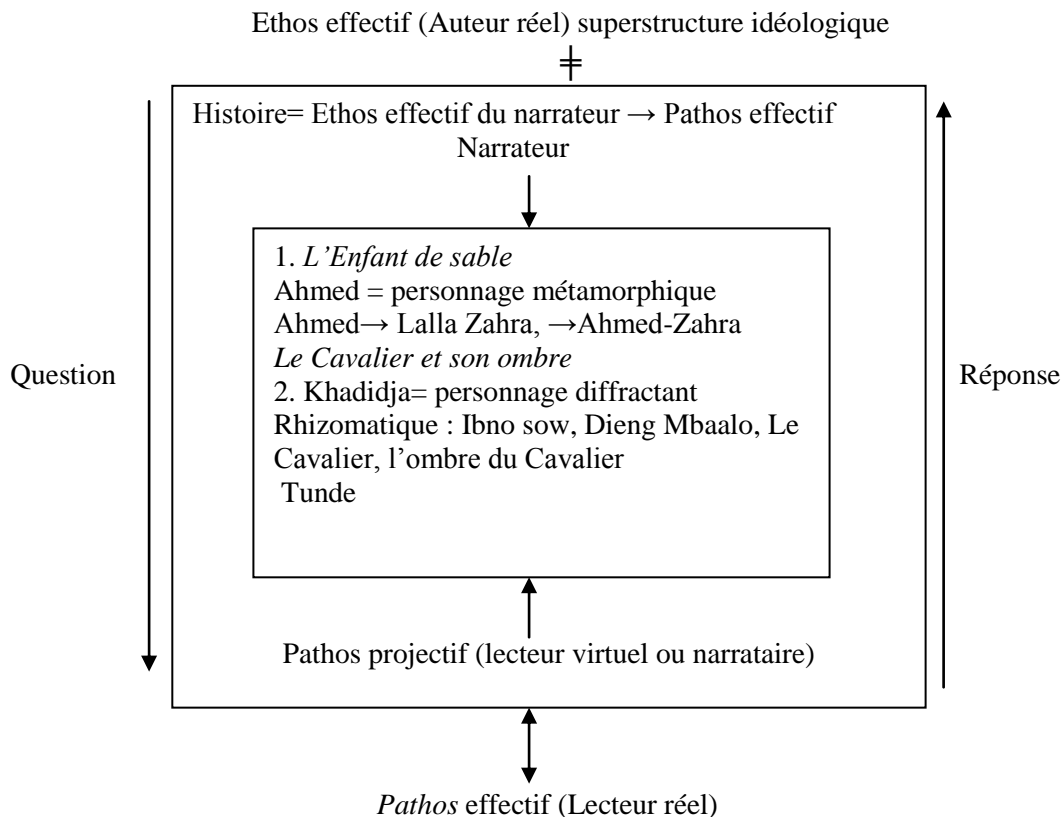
Ethos effectif (Auteur réel) superstructure idéologique

Histoire= Ethos effectif du narrateur → Pathos effectif
Narrateur

1. *L'Enfant de sable*
Ahmed = personnage métamorphique
Ahmed→ Lalla Zahra, →Ahmed-Zahra
*Le Cavalier et son ombre*
2. Khadidja= personnage diffractant
Rhizomatique : Ibno sow, Dieng Mbaalo, Le Cavalier, l'ombre du Cavalier
Tunde

Question

Réponse

Pathos projectif (lecteur virtuel ou narrataire)

*Pathos* effectif (Lecteur réel)